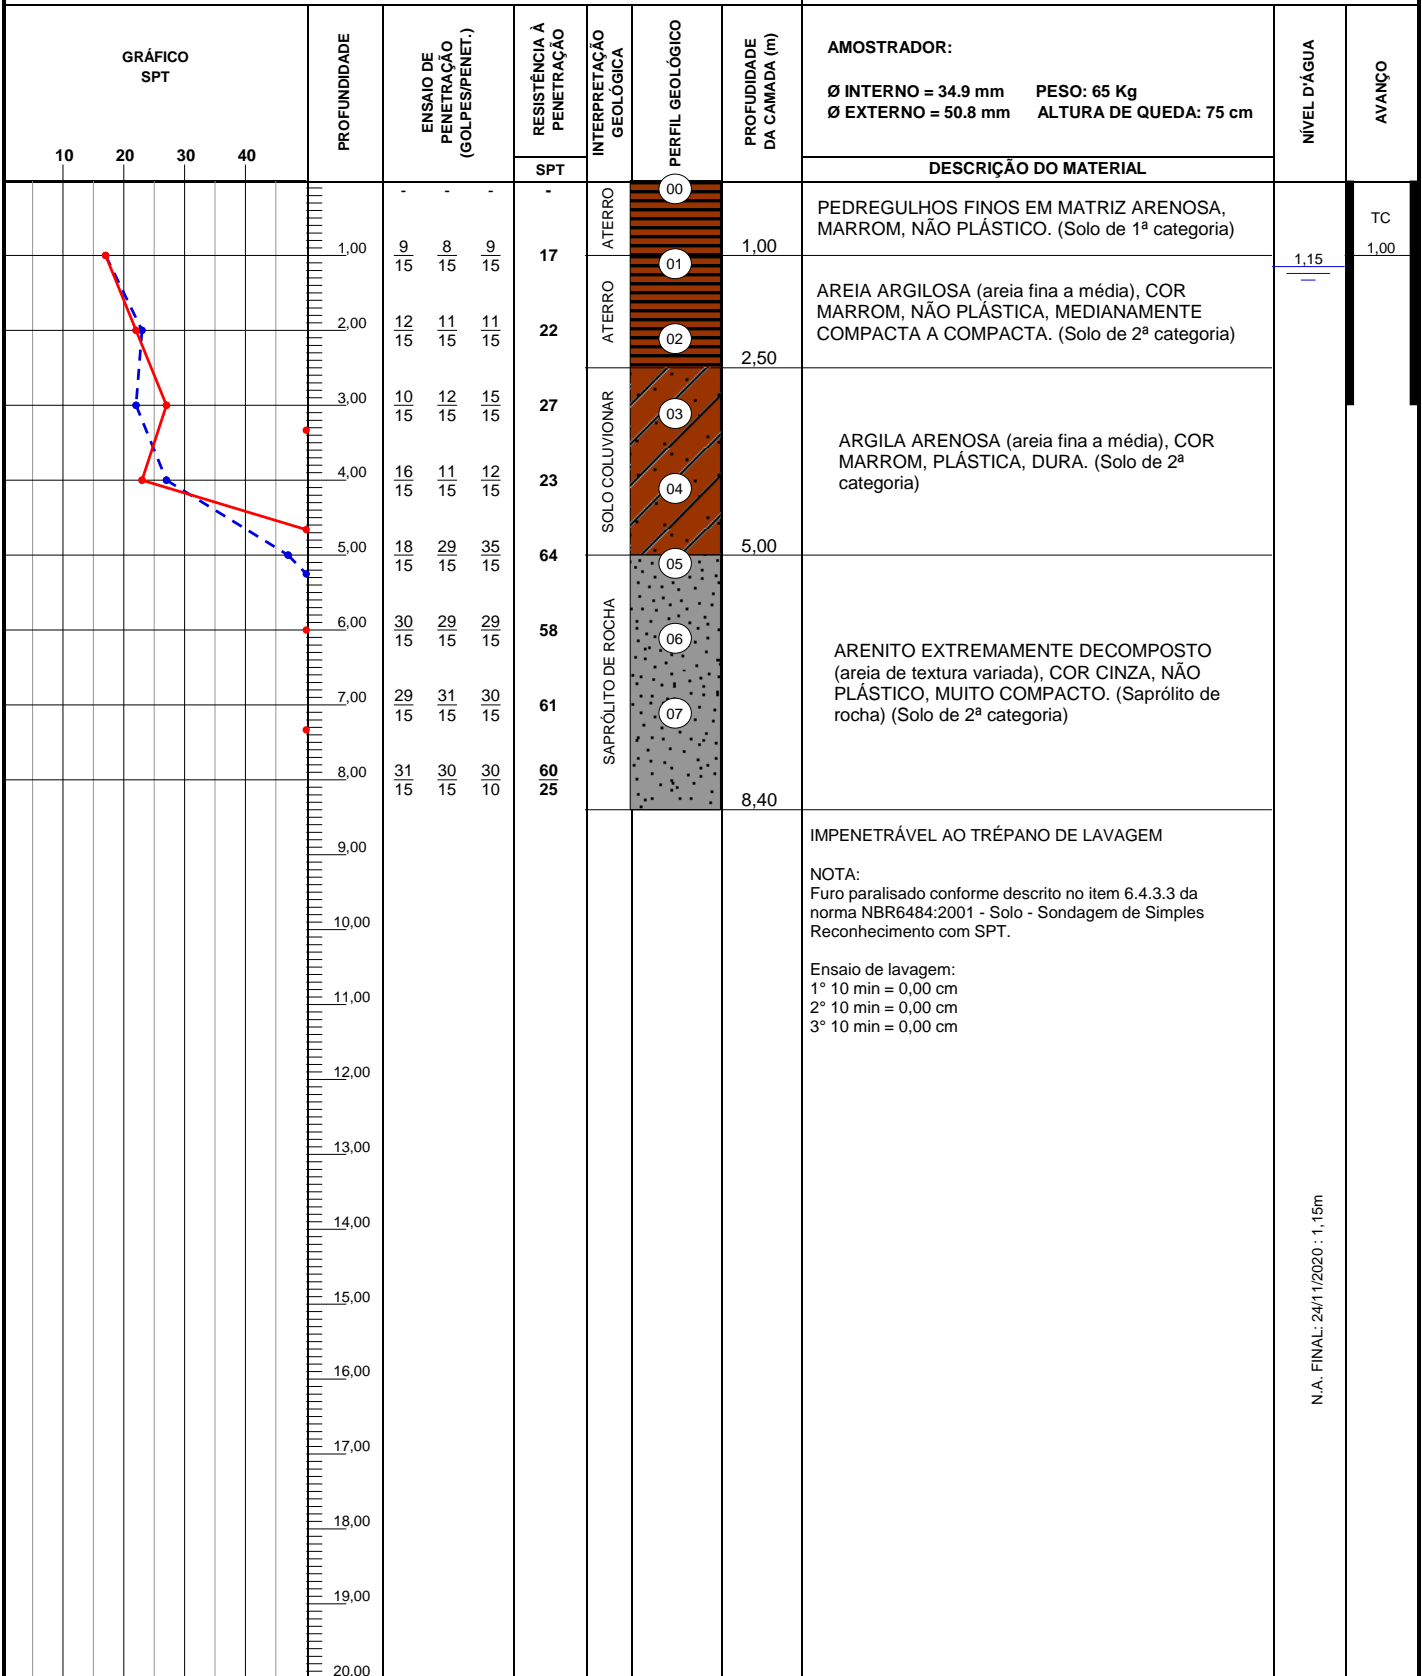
GRÁFICO SPT

10 20 30 40

PROFUNDIDADE

ENSAIO DE PENETRAÇÃO (GOLPES/PENET.)

RESISTÊNCIA À PENETRAÇÃO

SPT

INTERPRETAÇÃO GEOLÓGICA

PERFIL GEOLÓGICO

PROFUNDIDADE DA CAMADA (m)

AMOSTRADOR:

Ø INTERNO = 34.9 mm PESO: 65 Kg
Ø EXTERNO = 50.8 mm ALTURA DE QUEDA: 75 cm

DESCRIÇÃO DO MATERIAL

NÍVEL D'ÁGUA

AVANÇO

| Profundidade | Ensaio | | | SPT |
|---|---|---|---|---|
| | - | - | - | - |
| 1,00 | $\frac{9}{15}$ | $\frac{8}{15}$ | $\frac{9}{15}$ | 17 |
| 2,00 | $\frac{12}{15}$ | $\frac{11}{15}$ | $\frac{11}{15}$ | 22 |
| 3,00 | $\frac{10}{15}$ | $\frac{12}{15}$ | $\frac{15}{15}$ | 27 |
| 4,00 | $\frac{16}{15}$ | $\frac{11}{15}$ | $\frac{12}{15}$ | 23 |
| 5,00 | $\frac{18}{15}$ | $\frac{29}{15}$ | $\frac{35}{15}$ | 64 |
| 6,00 | $\frac{30}{15}$ | $\frac{29}{15}$ | $\frac{29}{15}$ | 58 |
| 7,00 | $\frac{29}{15}$ | $\frac{31}{15}$ | $\frac{30}{15}$ | 61 |
| 8,00 | $\frac{31}{15}$ | $\frac{30}{15}$ | $\frac{30}{10}$ | $\frac{60}{25}$ |

9,00
10,00
11,00
12,00
13,00
14,00
15,00
16,00
17,00
18,00
19,00
20,00

ATERRO
ATERRO
SOLO COLUVIONAR
SAPRÓLITO DE ROCHA

00 01 02 03 04 05 06 07

1,00
2,50
5,00
8,40

PEDREGULHOS FINOS EM MATRIZ ARENOSA, MARROM, NÃO PLÁSTICO. (Solo de 1ª categoria)

AREIA ARGILOSA (areia fina a média), COR MARROM, NÃO PLÁSTICA, MEDIANAMENTE COMPACTA A COMPACTA. (Solo de 2ª categoria)

ARGILA ARENOSA (areia fina a média), COR MARROM, PLÁSTICA, DURA. (Solo de 2ª categoria)

ARENITO EXTREMAMENTE DECOMPOSTO (areia de textura variada), COR CINZA, NÃO PLÁSTICO, MUITO COMPACTO. (Saprólito de rocha) (Solo de 2ª categoria)

IMPENETRÁVEL AO TRÉPANO DE LAVAGEM

NOTA:
Furo paralisado conforme descrito no item 6.4.3.3 da norma NBR6484:2001 - Solo - Sondagem de Simples Reconhecimento com SPT.

Ensaio de lavagem:
1° 10 min = 0,00 cm
2° 10 min = 0,00 cm
3° 10 min = 0,00 cm

1,15

N.A. FINAL: 24/11/2020 : 1,15m

TC
1,00